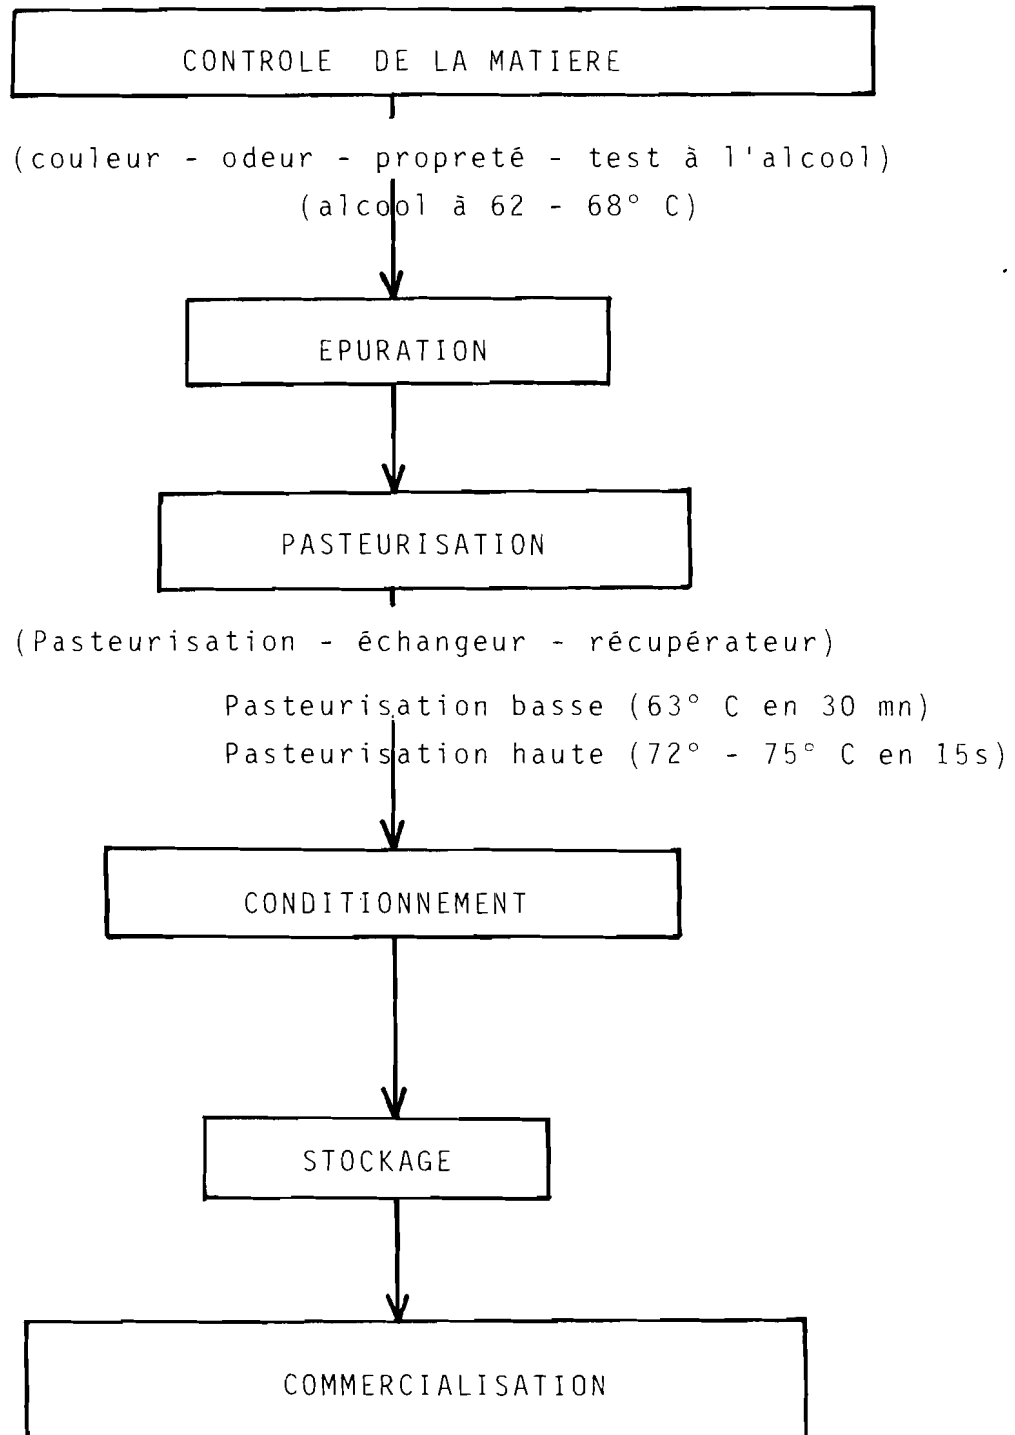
CONTROLE DE LA MATIERE

(couleur - odeur - propreté - test à l'alcool)
(alcool à 62 - 68° C)

EPURATION

PASTEURISATION

(Pasteurisation - échangeur - récupérateur)
Pasteurisation basse (63° C en 30 mn)
Pasteurisation haute (72° - 75° C en 15s)

CONDITIONNEMENT

STOCKAGE

COMMERCIALISATION